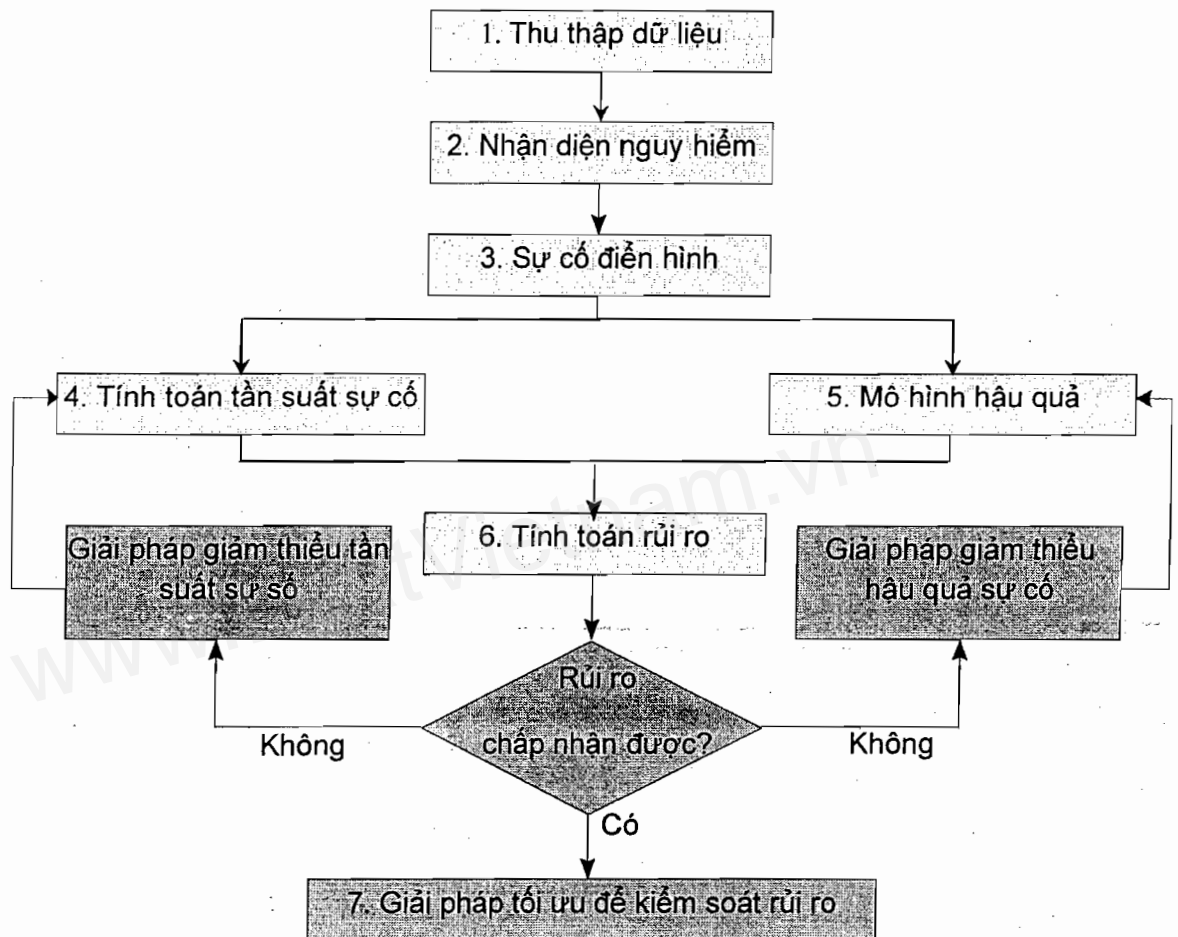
1. Thu thập dữ liệu

2. Nhận diện nguy hiểm

3. Sự cố điển hình

4. Tính toán tần suất sự cố

5. Mô hình hậu quả

6. Tính toán rủi ro

Giải pháp giảm thiểu tần suất sự số

Giải pháp giảm thiểu hậu quả sự cố

Rủi ro chấp nhận được?

Không

Không

Có

7. Giải pháp tối ưu để kiểm soát rủi ro

www.thuvienvietnam.vn